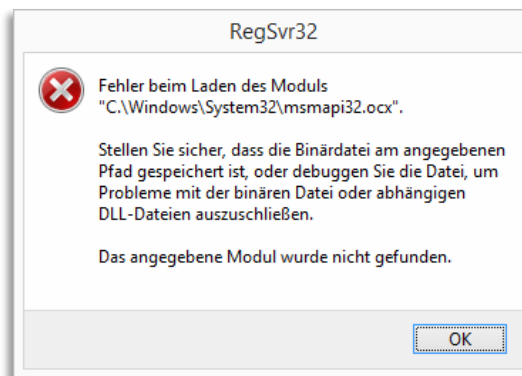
RegSvr32

Fehler beim Laden des Moduls "C:\Windows\System32\msmapi32.ocx".

Stellen Sie sicher, dass die Binärdatei am angegebenen Pfad gespeichert ist, oder debuggen Sie die Datei, um Probleme mit der binären Datei oder abhängigen DLL-Dateien auszuschließen.

Das angegebene Modul wurde nicht gefunden.

OK